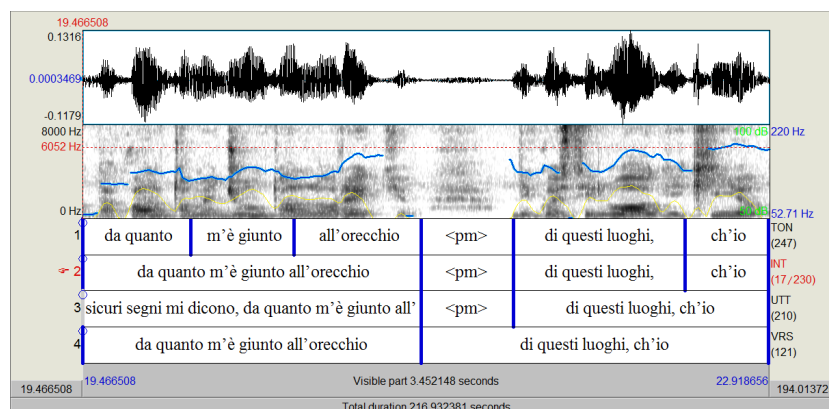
19.466508
0.1316
0.0003469
-0.1179
8000 Hz
6052 Hz
0 Hz
100 dB 220 Hz
52.71 Hz
50 dB

| 1 | da quanto | m'è giunto | all'orecchio | <pm> | di questi luoghi, | ch'io | TON (247) |
|---|---|---|---|---|---|---|---|
| 2 | da quanto m'è giunto all'orecchio | | | <pm> | di questi luoghi, | ch'io | INT (17/230) |
| 3 | sicuri segni mi dicono, da quanto m'è giunto all' | | | <pm> | di questi luoghi, ch'io | | UTT (210) |
| 4 | da quanto m'è giunto all'orecchio | | | di questi luoghi, ch'io | | | VRS (121) |

19.466508
19.466508
Visible part 3.452148 seconds
22.918656
194.01372
Total duration 216.932381 seconds